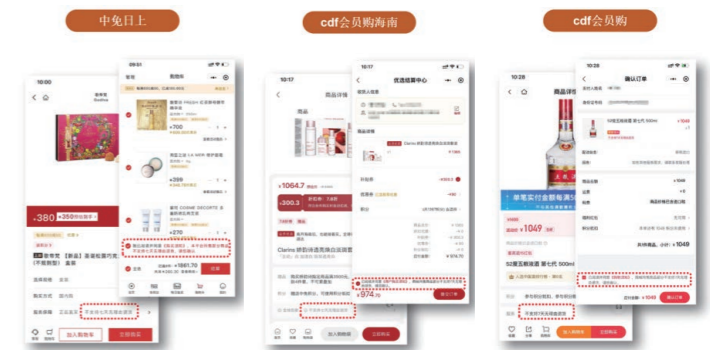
中免日上

cdf会员购海南

cdf会员购

10:00

09:31

购物车

¥380

+700

+399

+270

加入购物车

立即购买

10:17

10:17

优选结算中心

商品详情

¥1064.7

-300.3

Clarins 娇韵诗透亮焕白淡斑套装

¥974.70

提交订单

加入购物车

立即购买

10:28

10:28

确认订单

商品详情

¥1049

52度五粮液 第七代 500ml

¥1049

确认订单

加入购物车

立即购买